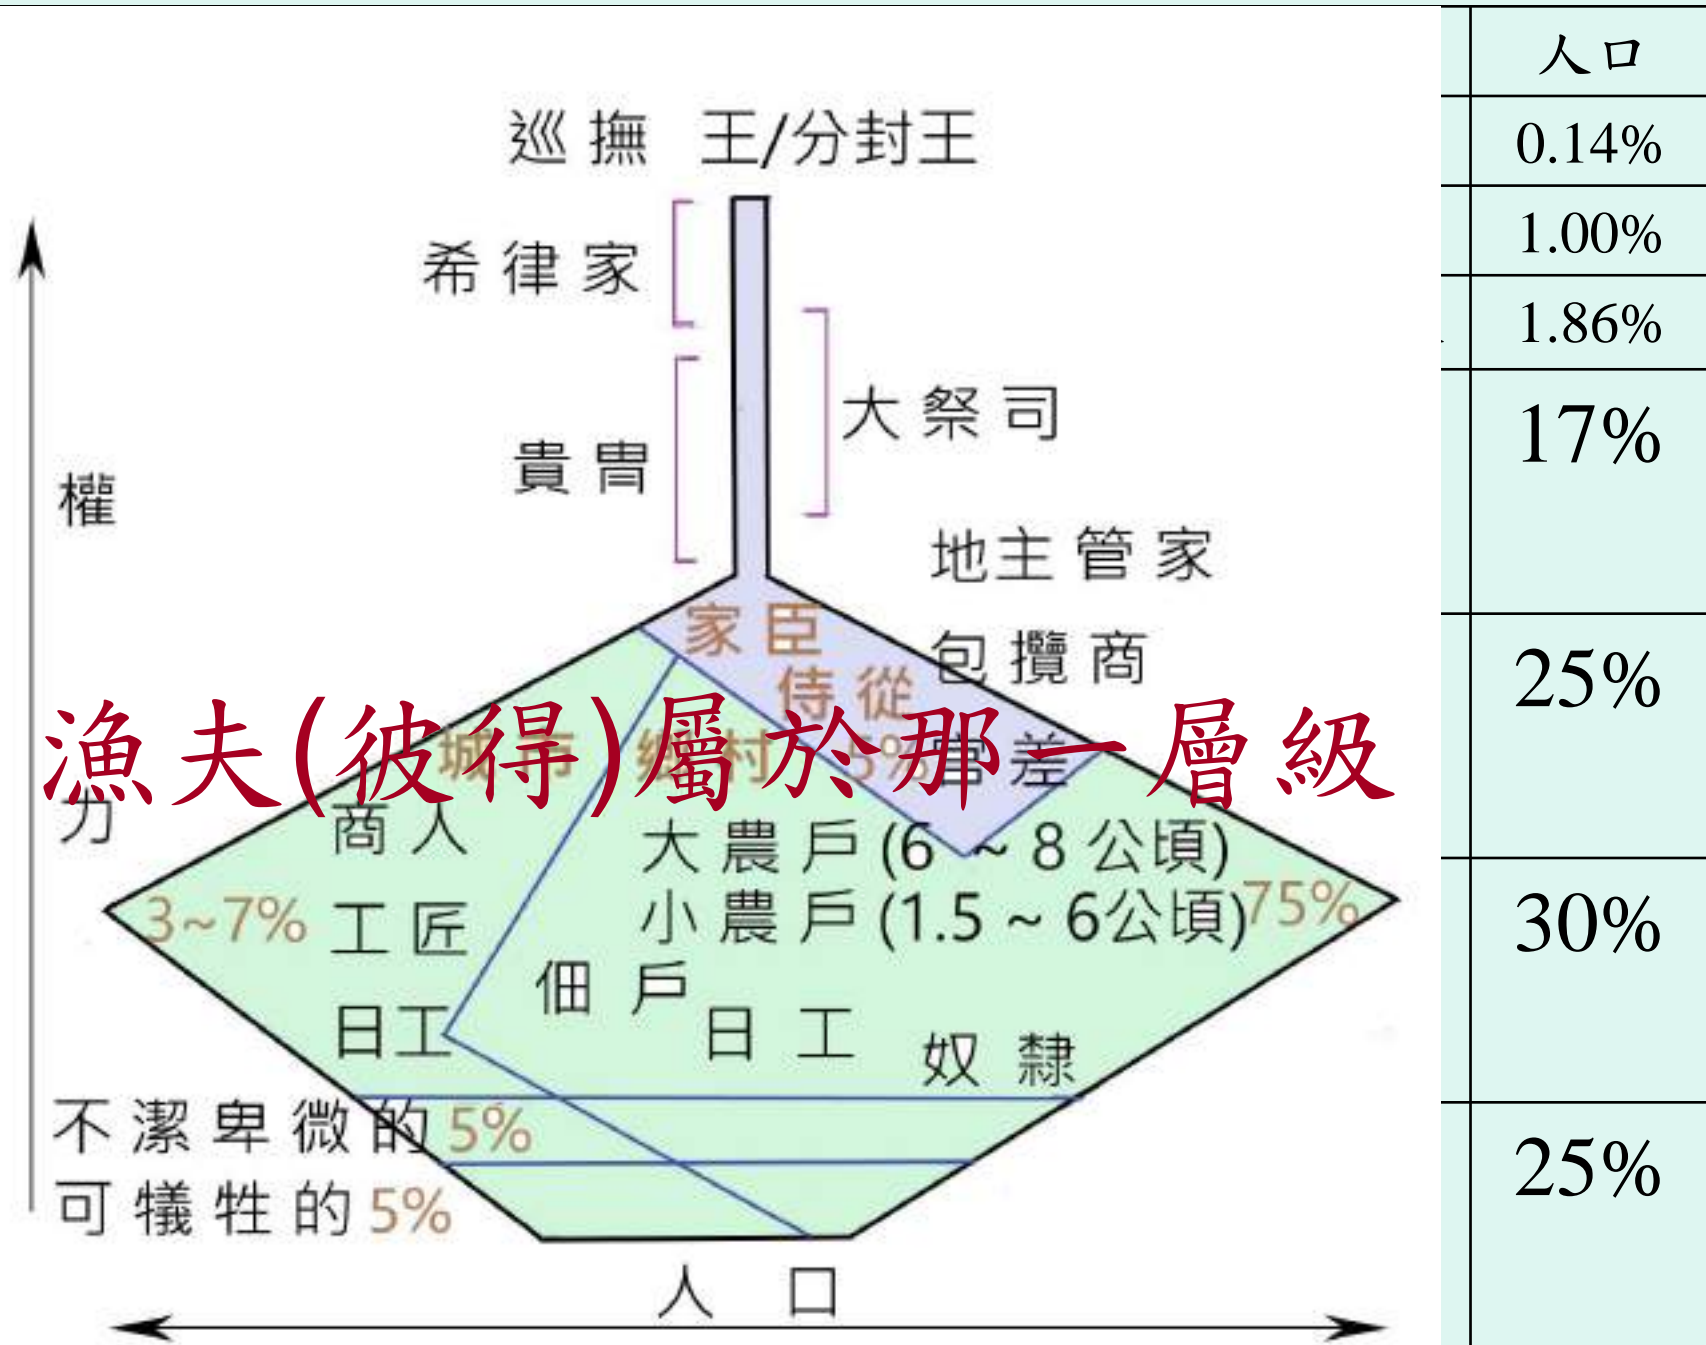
巡撫 王/分封王

希律家

貴冑

大祭司

權

地主管家

家臣

侍從

包攬商

漁夫(彼得)屬於那一層級

城市 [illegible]村 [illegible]

差

力

商人

大農戶(6 ~ 8公頃)

小農戶(1.5 ~ 6公頃) 75%

3~7% 工匠

佃戶

日工

日工

奴隸

不潔卑微的 5%

可犧牲的 5%

人口

| 人口 |
|---|
| 0.14% |
| 1.00% |
| 1.86% |
| 17% |
| 25% |
| 30% |
| 25% |